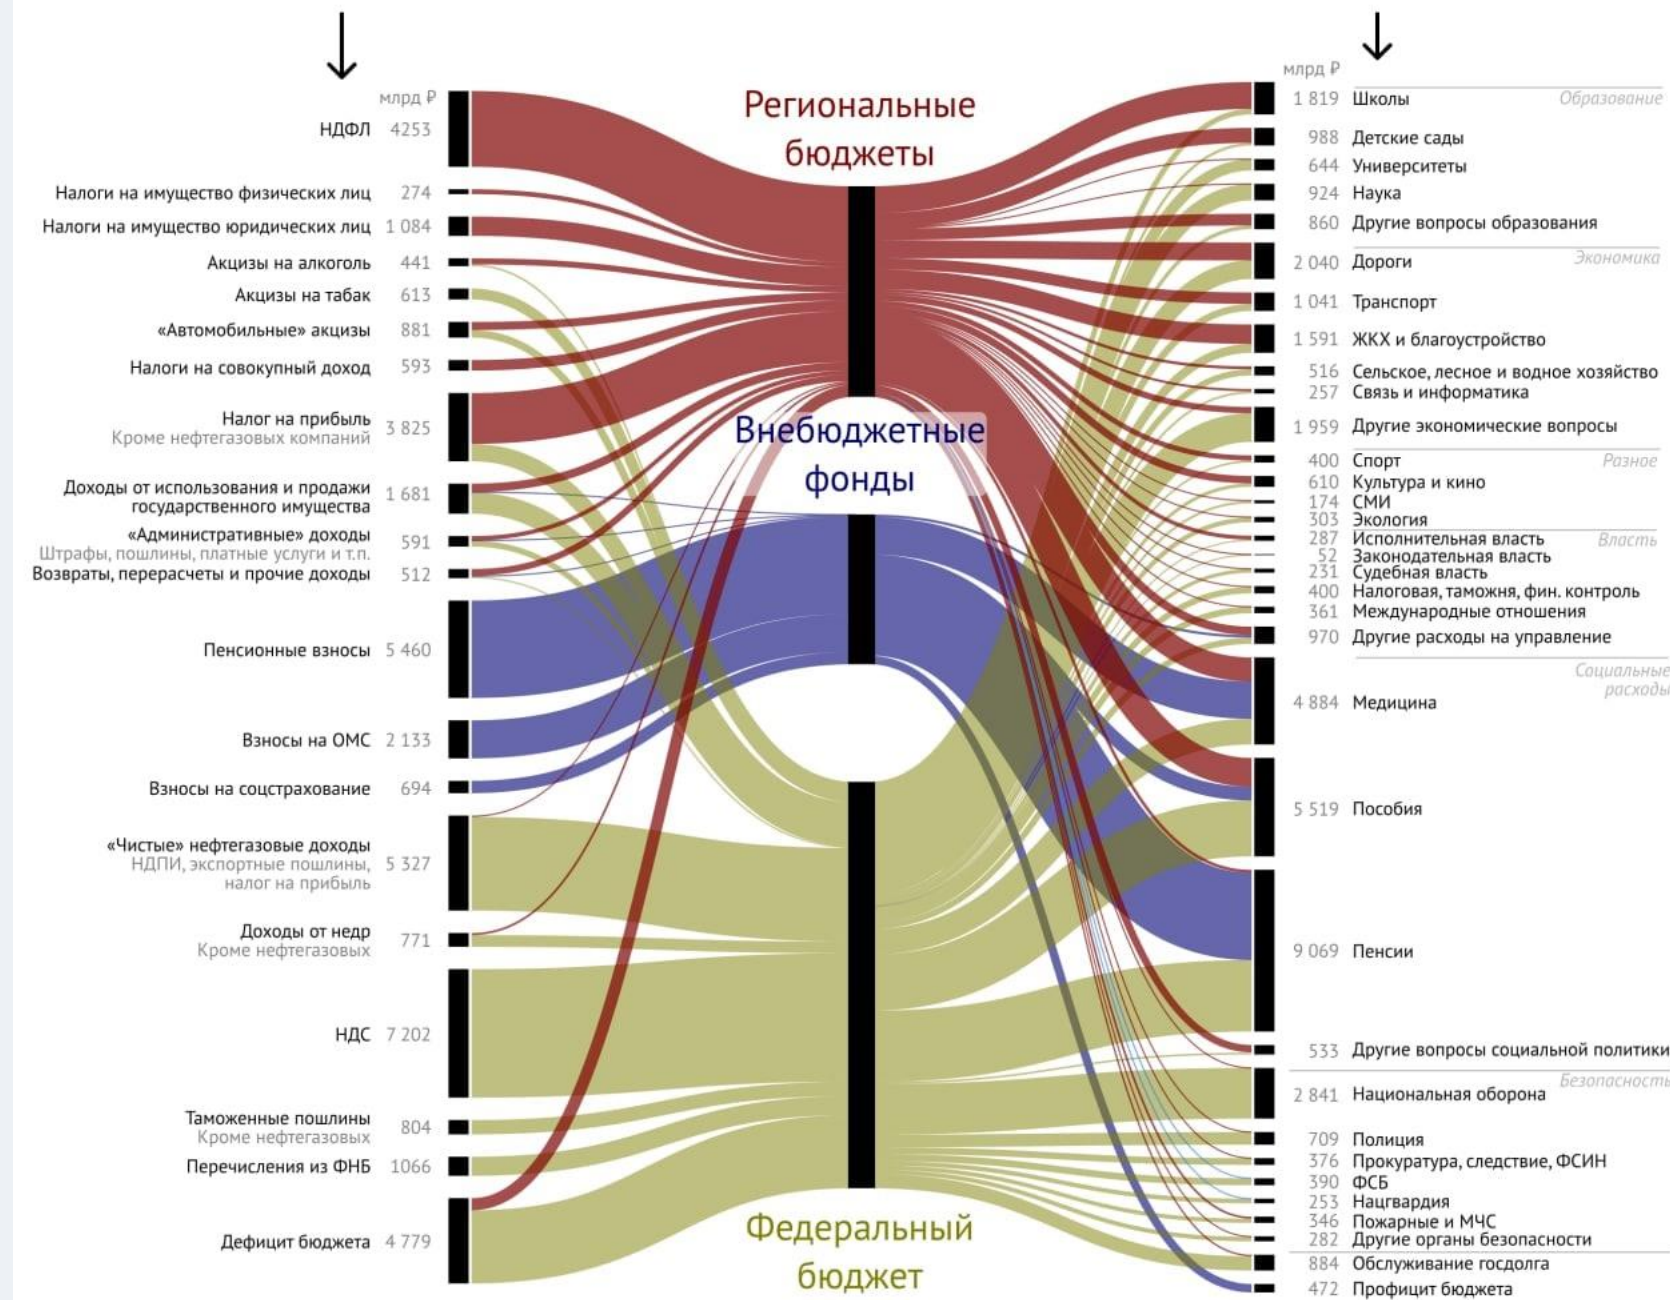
млрд ₽

НДФЛ 4253

Налоги на имущество физических лиц 274

Налоги на имущество юридических лиц 1 084

Акцизы на алкоголь 441

Акцизы на табак 613

«Автомобильные» акцизы 881

Налоги на совокупный доход 593

Налог на прибыль
Кроме нефтегазовых компаний 3 825

Доходы от использования и продажи государственного имущества 1 681

«Административные» доходы
Штрафы, пошлины, платные услуги и т.п. 591

Возвраты, перерасчеты и прочие доходы 512

Пенсионные взносы 5 460

Взносы на ОМС 2 133

Взносы на соцстрахование 694

«Чистые» нефтегазовые доходы
НДПИ, экспортные пошлины, налог на прибыль 5 327

Доходы от недр
Кроме нефтегазовых 771

НДС 7 202

Таможенные пошлины
Кроме нефтегазовых 804

Перечисления из ФНБ 1066

Дефицит бюджета 4 779

Региональные бюджеты

Внебюджетные фонды

Федеральный бюджет

млрд ₽

Образование
1 819 Школы
988 Детские сады
644 Университеты
924 Наука
860 Другие вопросы образования

Экономика
2 040 Дороги
1 041 Транспорт
1 591 ЖКХ и благоустройство
516 Сельское, лесное и водное хозяйство
257 Связь и информатика
1 959 Другие экономические вопросы

Разное
400 Спорт
610 Культура и кино
174 СМИ
303 Экология

Власть
287 Исполнительная власть
52 Законодательная власть
231 Судебная власть
400 Налоговая, таможня, фин. контроль
361 Международные отношения
970 Другие расходы на управление

Социальные расходы
4 884 Медицина
5 519 Пособия
9 069 Пенсии
533 Другие вопросы социальной политики

Безопасность
2 841 Национальная оборона
709 Полиция
376 Прокуратура, следствие, ФСИН
390 ФСБ
253 Нацгвардия
346 Пожарные и МЧС
282 Другие органы безопасности

884 Обслуживание госдолга
472 Профицит бюджета